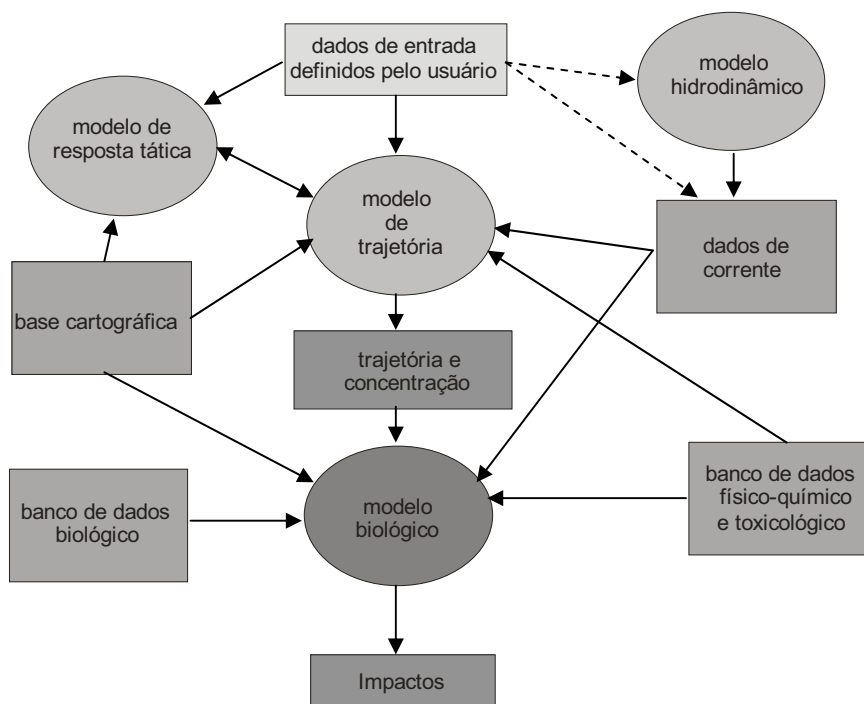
dados de entrada definidos pelo usuário

modelo hidrodinâmico

modelo de resposta tática

modelo de trajetória

dados de corrente

base cartográfica

trajetória e concentração

banco de dados biológico

modelo biológico

banco de dados físico-químico e toxicológico

Impactos